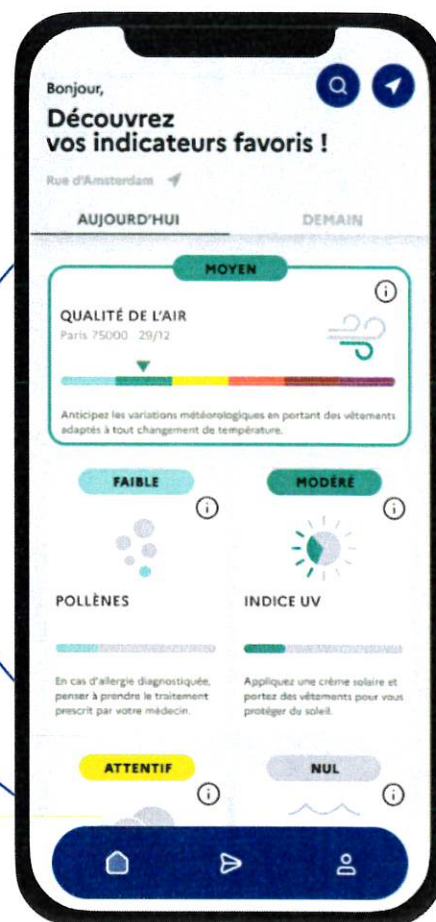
Bonjour,

Découvrez vos indicateurs favoris !

Rue d'Amsterdam

AUJOURD'HUI

DEMAIN

MOYEN

QUALITÉ DE L'AIR

Paris 75000 29/12

Anticipez les variations météorologiques en portant des vêtements adaptés à tout changement de température.

FAIBLE

MODÉRÉ

POLLÈNES

INDICE UV

En cas d'allergie diagnostiquée, penser à prendre le traitement prescrit par votre médecin.

Appliquez une crème solaire et portez des vêtements pour vous protéger du soleil.

ATTENTIF

NUL